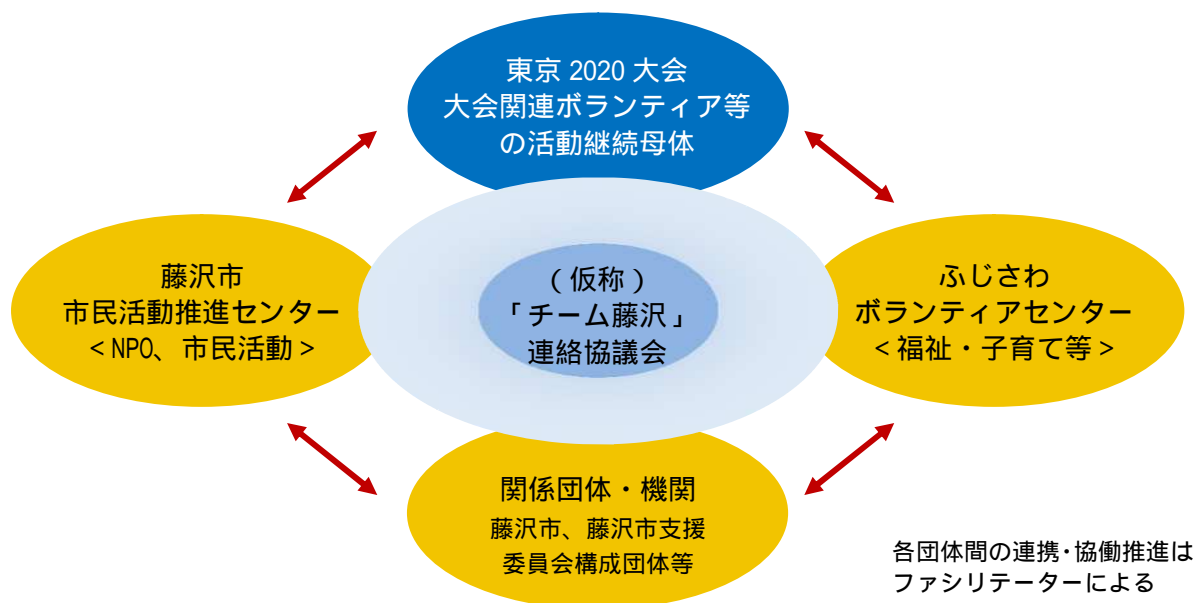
東京 2020 大会
大会関連ボランティア等
の活動継続母体

藤沢市
市民活動推進センター
＜NPO、市民活動＞

（仮称）
「チーム藤沢」
連絡協議会

ふじさわ
ボランティアセンター
＜福祉・子育て等＞

関係団体・機関
藤沢市、藤沢市支援
委員会構成団体等

各団体間の連携・協働推進は
ファシリテーターによる